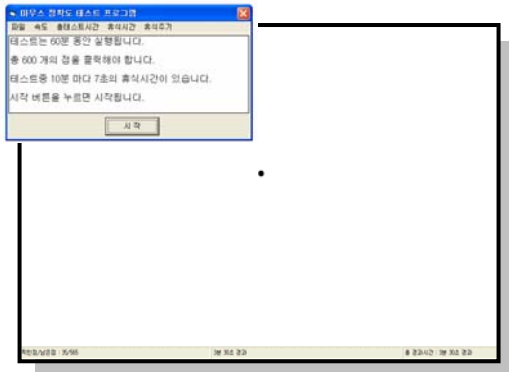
마우스 정확도 테스트 프로그램

파일 속도 총테스트시간 휴식시간 휴식주기

테스트는 60분 동안 실행됩니다.

총 600 개의 점을 클릭해야 합니다.

테스트중 10분 마다 7초의 휴식시간이 있습니다.

시작 버튼을 누르면 시작됩니다.

시 작

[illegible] : 35/565

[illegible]

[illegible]